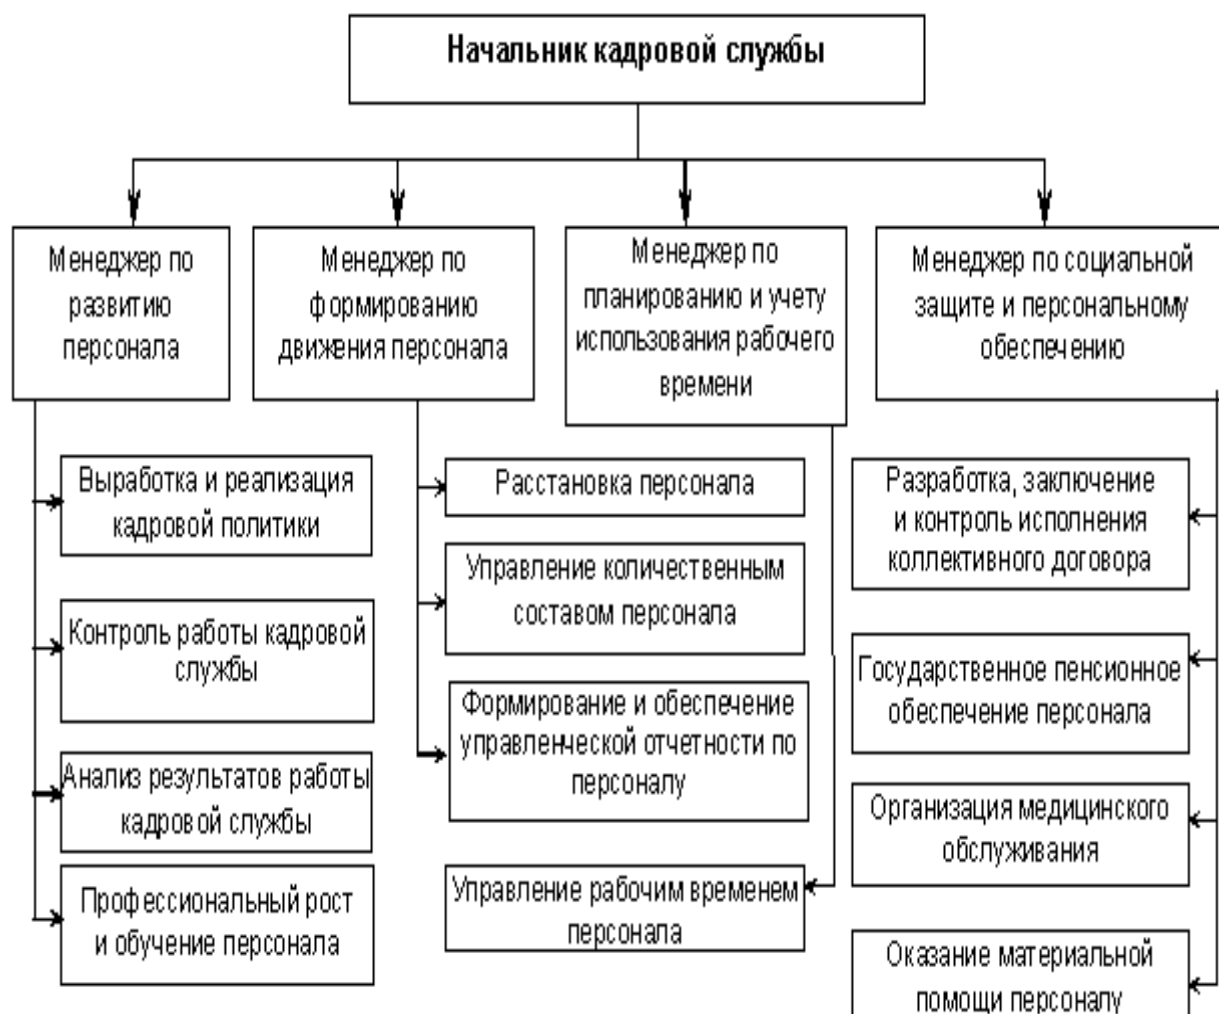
Начальник кадровой службы

Менеджер по развитию персонала

Менеджер по формированию движения персонала

Менеджер по планированию и учету использования рабочего времени

Менеджер по социальной защите и персональному обеспечению

Выработка и реализация кадровой политики

Контроль работы кадровой службы

Анализ результатов работы кадровой службы

Профессиональный рост и обучение персонала

Расстановка персонала

Управление количественным составом персонала

Формирование и обеспечение управленческой отчетности по персоналу

Управление рабочим временем персонала

Разработка, заключение и контроль исполнения коллективного договора

Государственное пенсионное обеспечение персонала

Организация медицинского обслуживания

Оказание материальной помощи персоналу